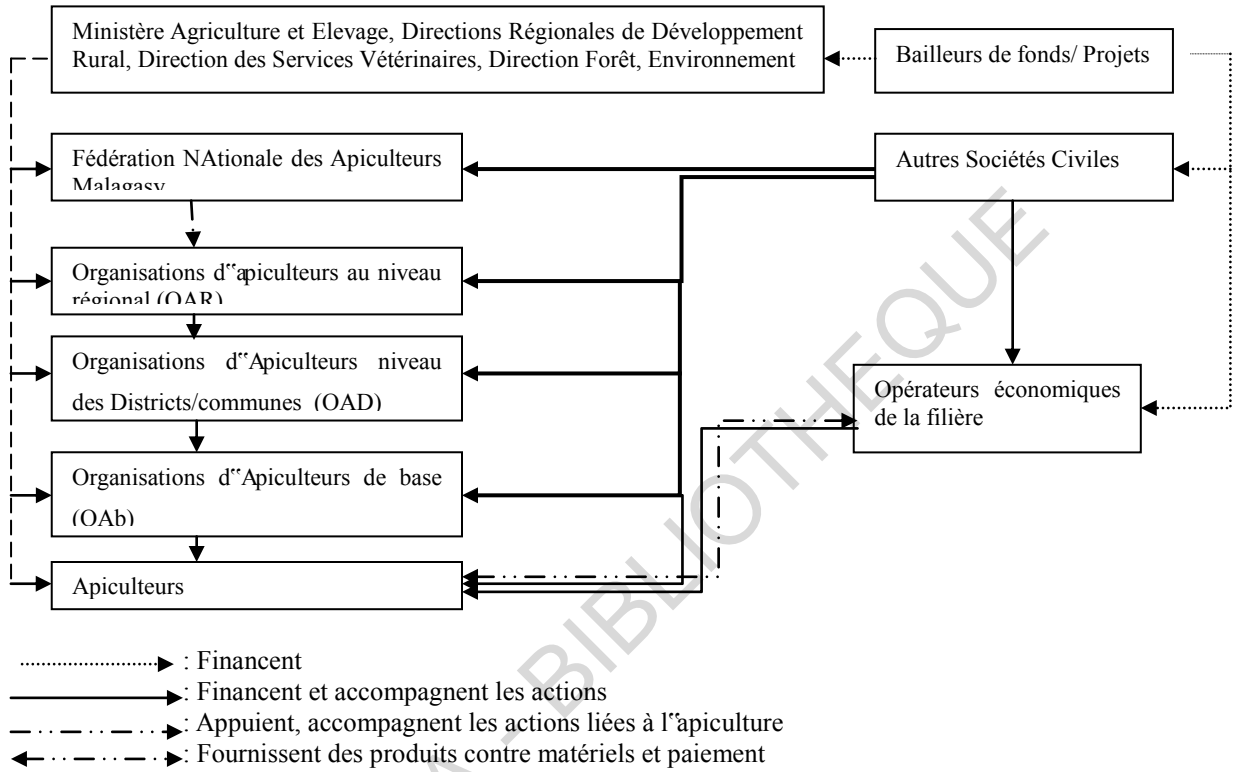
Ministère Agriculture et Elevage, Directions Régionales de Développement Rural, Direction des Services Vétérinaires, Direction Forêt, Environnement

Bailleurs de fonds/ Projets

Fédération NAtionale des Apiculteurs Malagasy

Autres Sociétés Civiles

Organisations d‟apiculteurs au niveau régional (OAR)

Organisations d‟Apiculteurs niveau des Districts/communes (OAD)

Opérateurs économiques de la filière

Organisations d‟Apiculteurs de base (OAb)

Apiculteurs

: Financent
: Financent et accompagnent les actions
: Appuient, accompagnent les actions liées à l‟apiculture
: Fournissent des produits contre matériels et paiement

BIBLIOTHEQUE